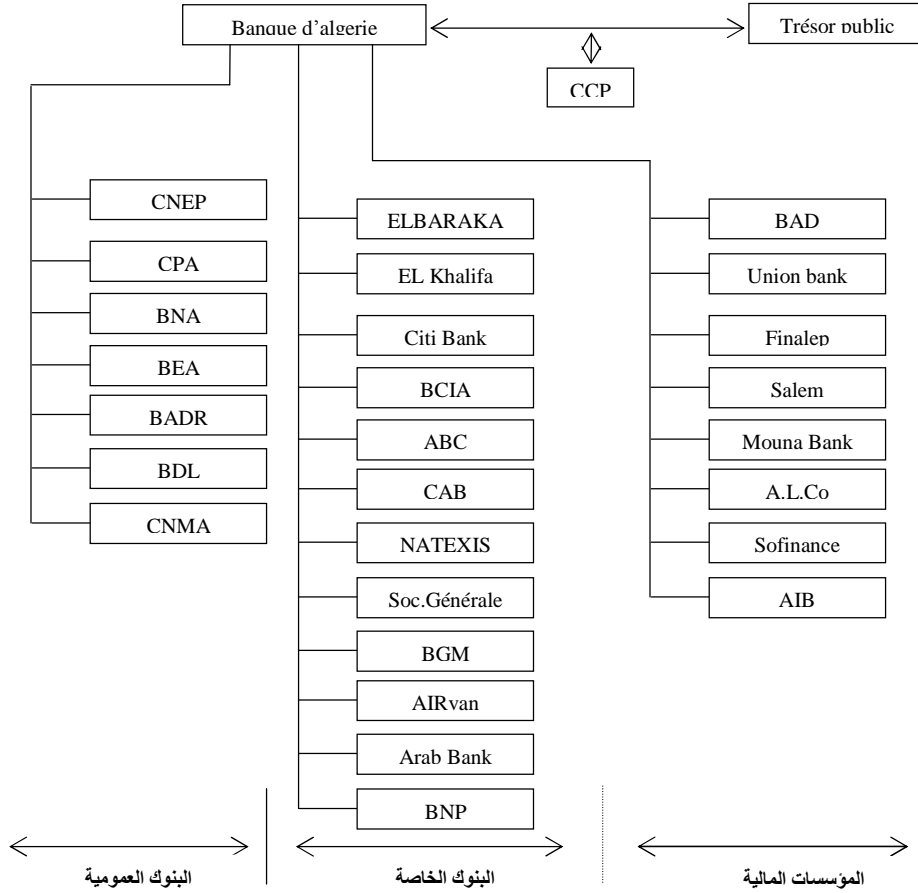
Banque d'algerie

Trésor public

CCP

CNEP

CPA

BNA

BEA

BADR

BDL

CNMA

ELBARAKA

EL Khalifa

Citi Bank

BCIA

ABC

CAB

NATEXIS

Soc.Générale

BGM

AIRvan

Arab Bank

BNP

BAD

Union bank

Finalep

Salem

Mouna Bank

A.L.Co

Sofinance

AIB

البنوك العمومية

البنوك الخاصة

المؤسسات المالية